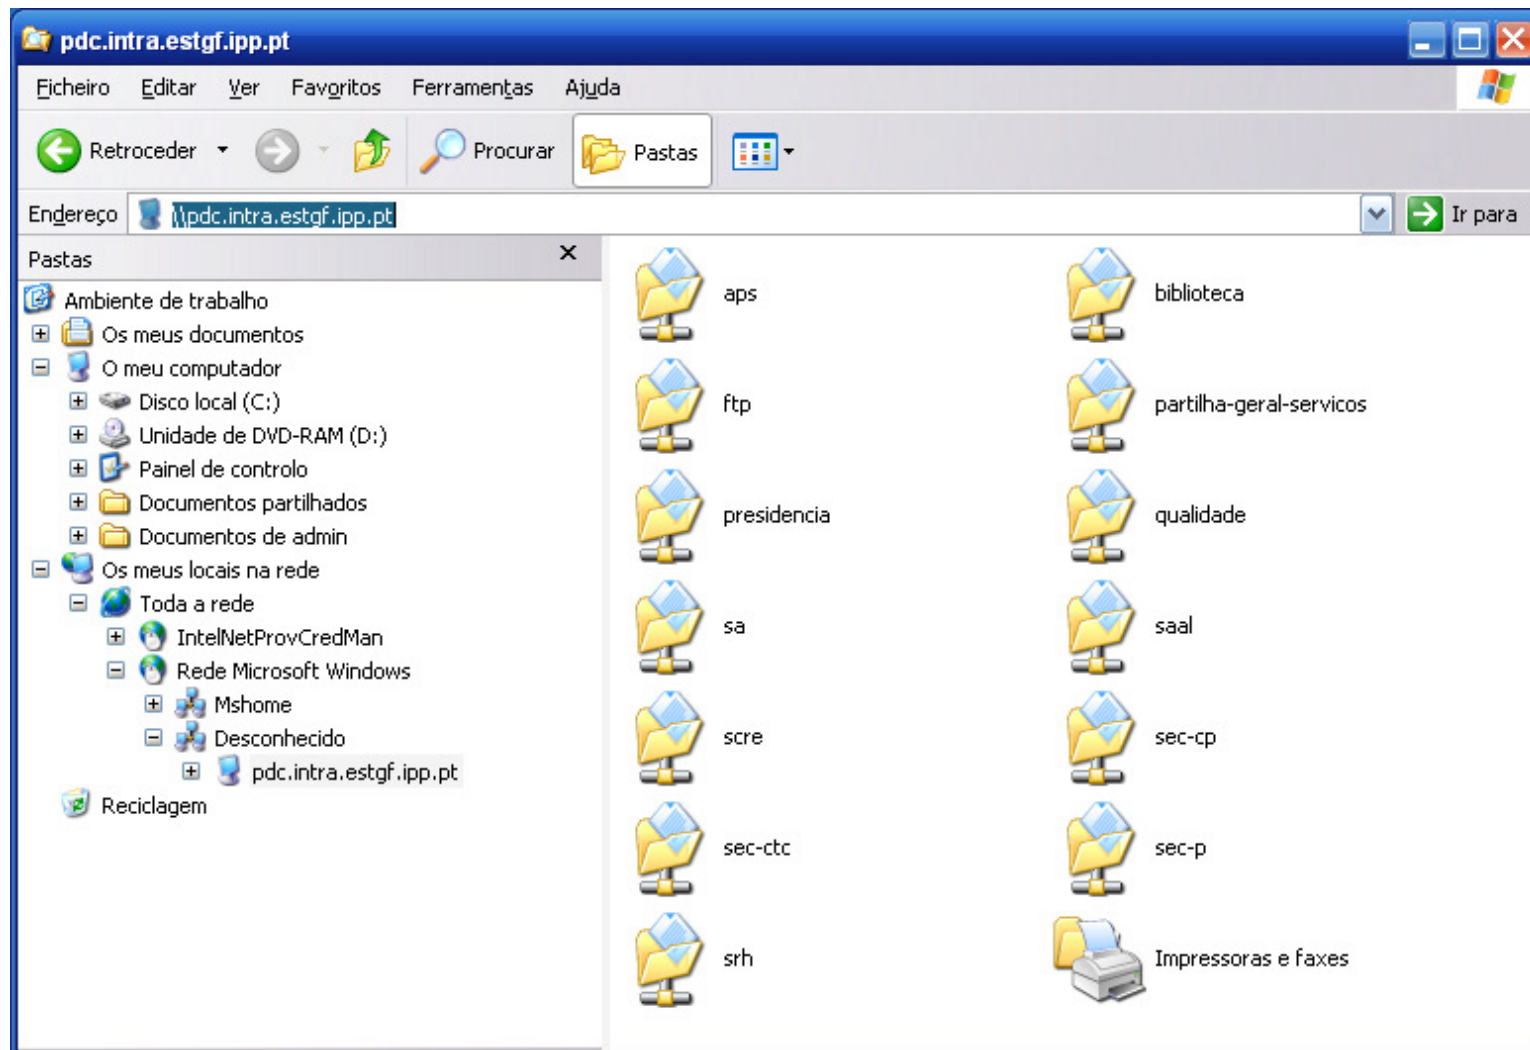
pdc.intra.estgf.ipp.pt

Ficheiro Editar Ver Favoritos Ferramentas Ajuda

Retroceder Procurar Pastas

Endereço \\pdc.intra.estgf.ipp.pt Ir para

Pastas ×

Ambiente de trabalho
Os meus documentos
O meu computador
Disco local (C:)
Unidade de DVD-RAM (D:)
Painel de controlo
Documentos partilhados
Documentos de admin
Os meus locais na rede
Toda a rede
IntelNetProvCredMan
Rede Microsoft Windows
Mshome
Desconhecido
pdc.intra.estgf.ipp.pt
Reciclagem

aps
biblioteca
ftp
partilha-geral-servicos
presidencia
qualidade
sa
saal
scre
sec-cp
sec-ctc
sec-p
srh
Impressoras e faxes